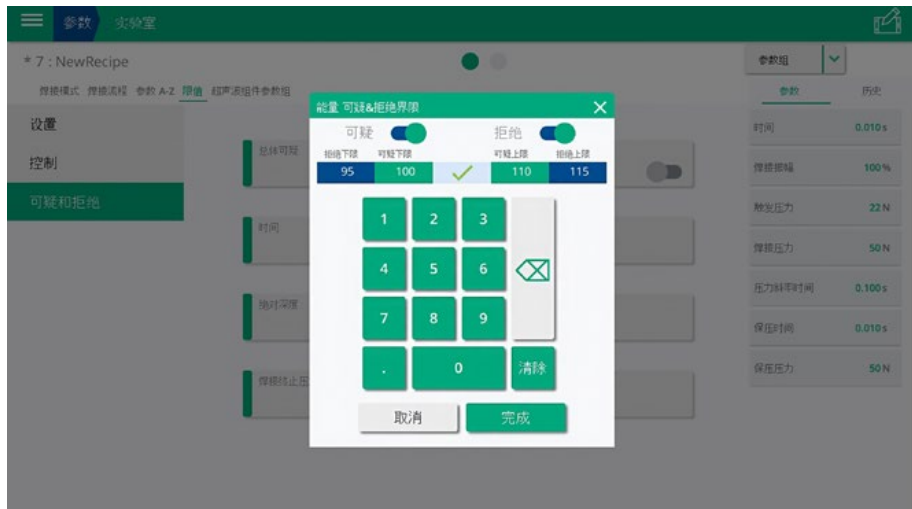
参数 实验室

* 7 : NewRecipe

焊接模式 焊接流程 参数 A-Z 限值 超声波组件参数组

设置

控制

可疑和拒绝

总体可疑

时间

绝对深度

焊接终止压

能量 可疑&拒绝界限

可疑 拒绝

| 拒绝下限 | 可疑下限 | | 可疑上限 | 拒绝上限 |
|---|---|---|---|---|
| 95 | 100 | ✓ | 110 | 115 |

1 2 3
4 5 6
7 8 9
. 0 清除

取消 完成

参数组

参数 历史

| | |
|---|---|
| 时间 | 0.010 s |
| 焊接振幅 | 100 % |
| 触发压力 | 22 N |
| 焊接压力 | 50 N |
| 压力斜率时间 | 0.100 s |
| 保压时间 | 0.010 s |
| 保压压力 | 50 N |